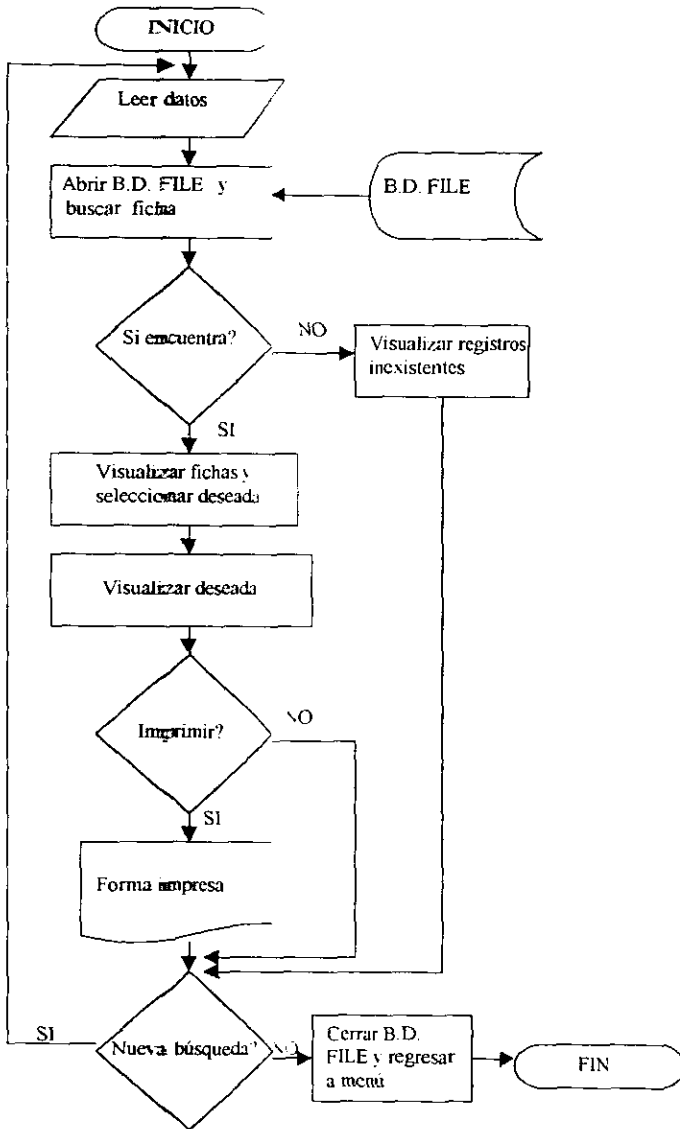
INICIO

Leer datos

Abrir B.D. FILE y buscar ficha

B.D. FILE

Si encuentra?

NO

Visualizar registros inexistentes

SI

Visualizar fichas y seleccionar deseada

Visualizar deseada

Imprimir?

NO

SI

Forma impresa

SI

Nueva búsqueda?

NO

Cerrar B.D. FILE y regresar a menú

FIN